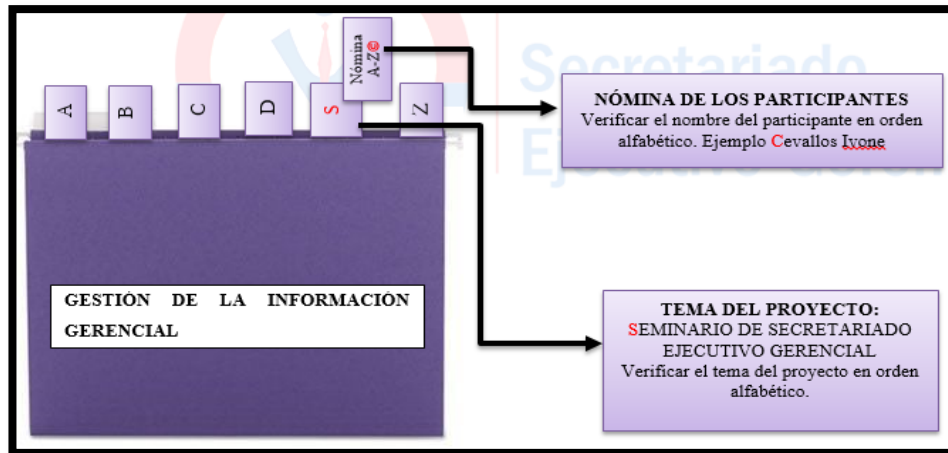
Nómina A-Z©

A

B

C

D

S

Z

NÓMINA DE LOS PARTICIPANTES
Verificar el nombre del participante en orden alfabético. Ejemplo Cevallos Ivone

GESTIÓN DE LA INFORMACIÓN GERENCIAL

TEMA DEL PROYECTO:
SEMINARIO DE SECRETARIADO EJECUTIVO GERENCIAL
Verificar el tema del proyecto en orden alfabético.

Secretariado Ejecutivo Gerencial